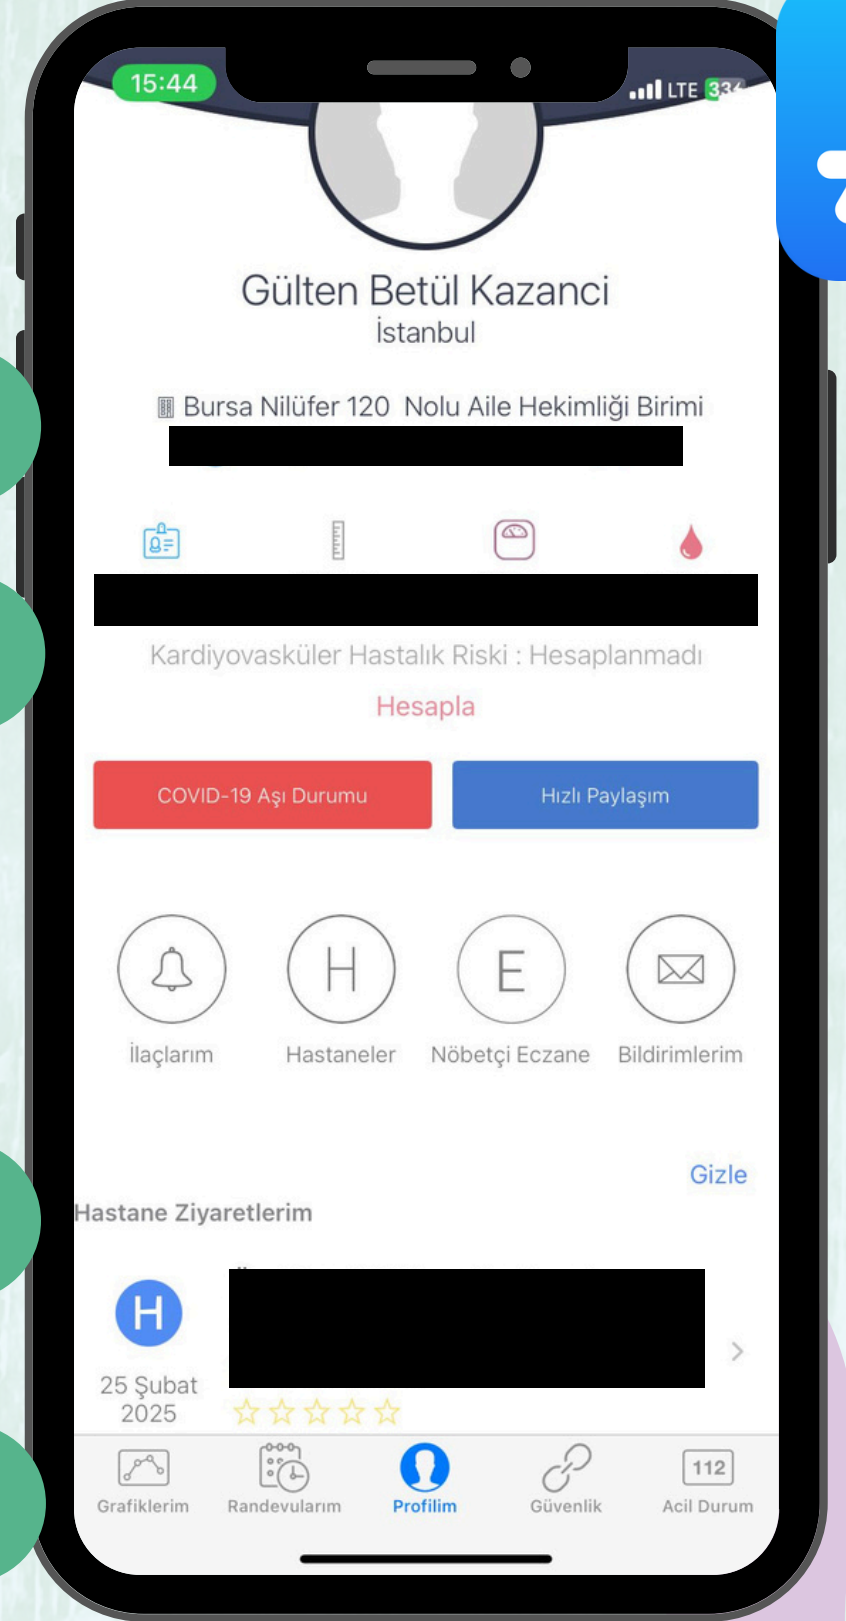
15:44
LTE 33

Gülten Betül Kazanci
İstanbul

Bursa Nilüfer 120 Nolu Aile Hekimliği Birimi

Kardiyovasküler Hastalık Riski : Hesaplanmadı
Hesapla

COVID-19 Aşı Durumu
Hızlı Paylaşım

H
E
İlaçlarım
Hastaneler
Nöbetçi Eczane
Bildirimlerim

Gizle
Hastane Ziyaretlerim

H
25 Şubat 2025

Grafiklerim
Randevularım
Profilim
Güvenlik
112
Acil Durum